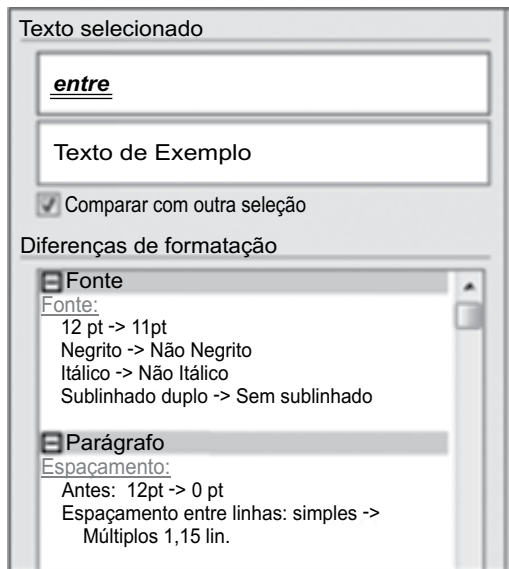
Texto selecionado

entre

Texto de Exemplo

Comparar com outra seleção

Diferenças de formatação

Fonte
Fonte:
12 pt -> 11pt
Negrito -> Não Negrito
Itálico -> Não Itálico
Sublinhado duplo -> Sem sublinhado

Parágrafo
Espaçamento:
Antes: 12pt -> 0 pt
Espaçamento entre linhas: simples -> Múltiplos 1,15 lin.